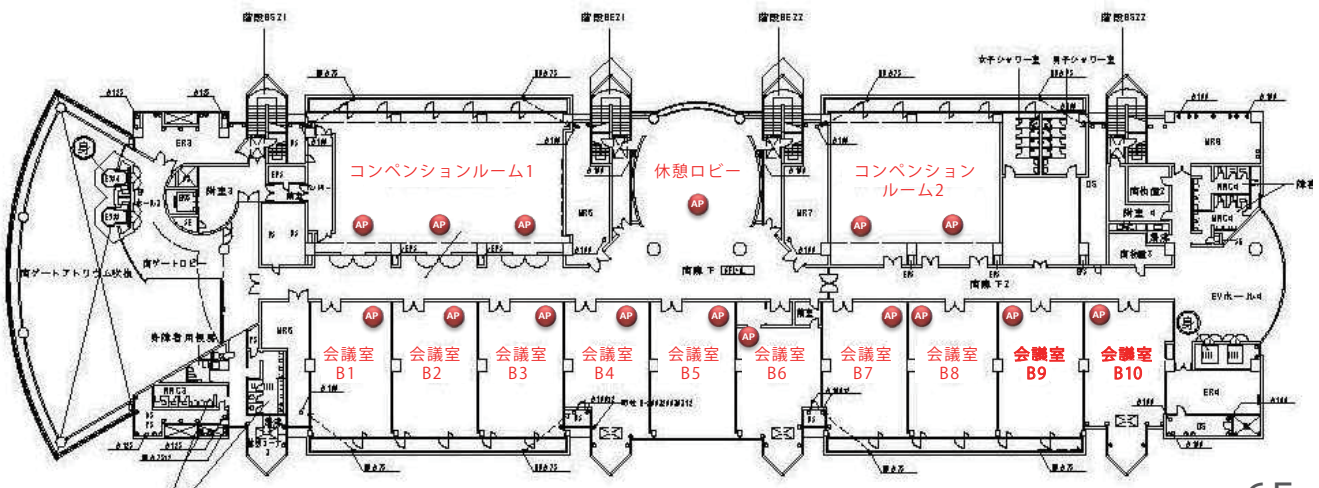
階段BS21
階段BE21
階段BE22
階段BS22
女子シャワー室
男子シャワー室
コンベンションルーム1
休憩ロビー
コンベンションルーム2
AP
AP
AP
AP
AP
AP
AP
南ゲートアトリウム吹抜
南ゲートロビー
附室3
附室4
南廊下
南廊下2
EVホール4
身体者用便所
会議室 B1
会議室 B2
会議室 B3
会議室 B4
会議室 B5
会議室 B6
会議室 B7
会議室 B8
会議室 B9
会議室 B10
AP
AP
AP
AP
AP
AP
AP
AP
AP
AP
AP
MR5
MR6
MR7
MR8
ER3
ER4
DS
65